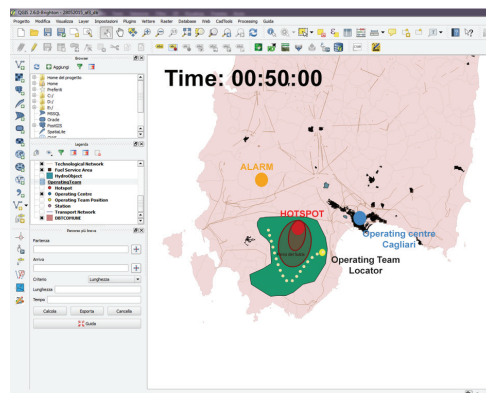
QGIS 2.6.0-Brighton - 28052015_aff_AB

Progetto Modifica Visualizza Layer Impostazioni Plugins Vettore Raster Database Web CadTools Processing Guida

Browser

Aggiorna

Home del progetto
Home
Preferiti
C:/
D:/
E:/
MSSQL
Oracle
PostGIS
SpatiaLite

Legenda

Technological Network
Fuel Service Area
HydroObject
OperatingTeam
Hotspot
Operating Centre
Operating Team Position
Station
Transport Network
DBTCOMUNE

Percorso più breve

Partenza

Arrivo

Criterio Lunghezza

Lunghezza

Tempo

Calcola Esporta Cancella

Guida

Time: 00:50:00

ALARM

HOTSPOT

Operating centre Cagliari

Operating Team Locator